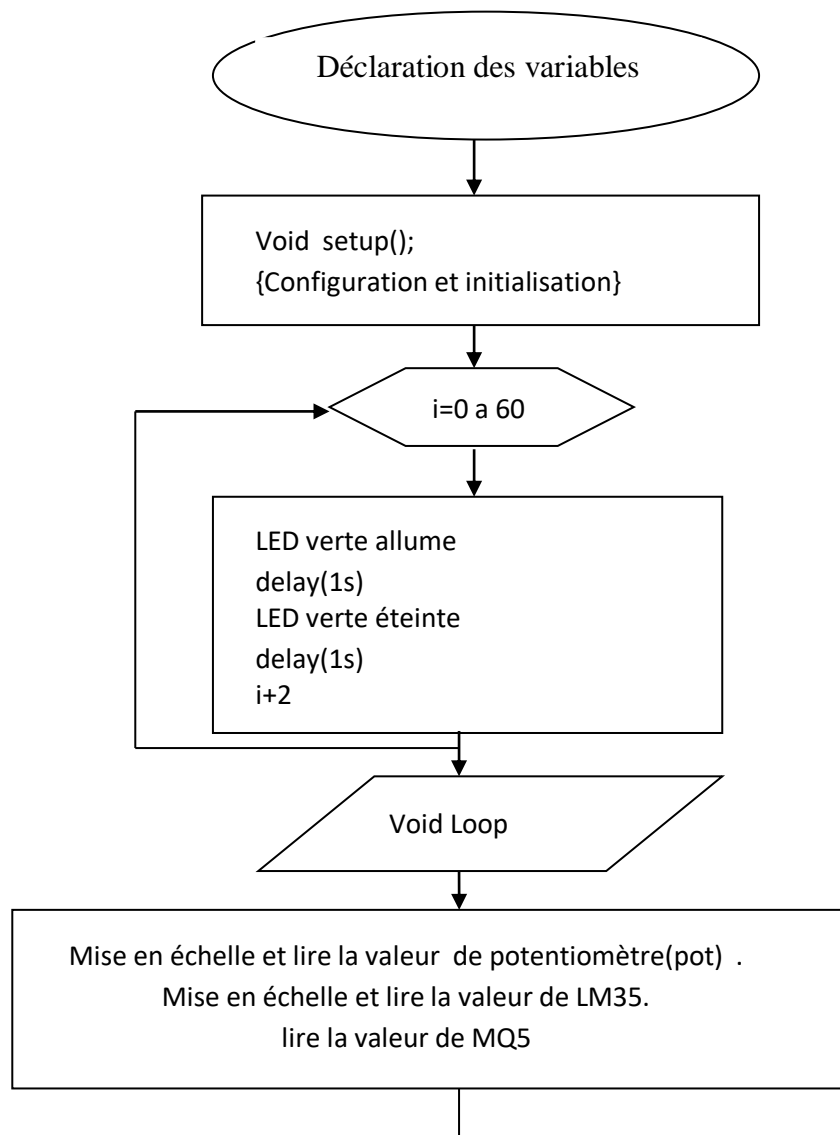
Déclaration des variables

Void setup();
{Configuration et initialisation}

i=0 a 60

LED verte allume
delay(1s)
LED verte éteinte
delay(1s)
i+2

Void Loop

Mise en échelle et lire la valeur de potentiomètre(pot) .
Mise en échelle et lire la valeur de LM35.
lire la valeur de MQ5